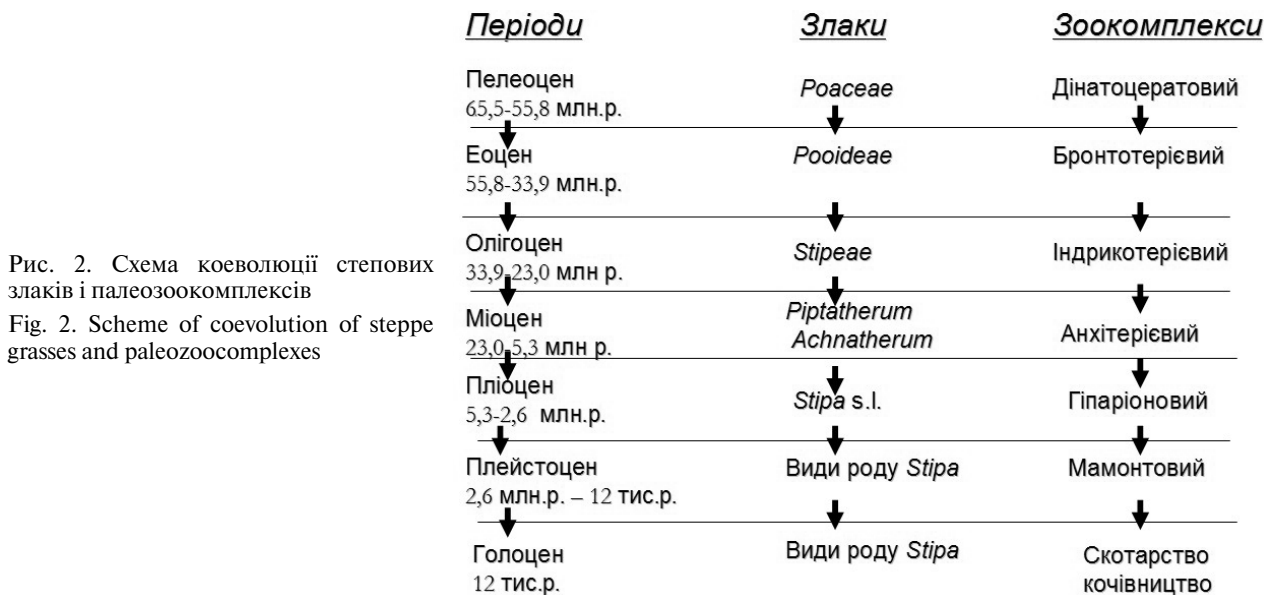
Рис. 2. Схема коеволюції степових злаків і палеозоокомплексів

Fig. 2. Scheme of coevolution of steppe grasses and paleozoocomplexes

| Періоди | Злаки | Зоокомплекси |
|---|---|---|
| Пелеоцен 65,5-55,8 млн.р. | *Poaceae* | Дінатоцератовий |
| Еоцен 55,8-33,9 млн.р. | *Pooideae* | Бронтотерієвий |
| Олігоцен 33,9-23,0 млн р. | *Stipeae* | Індрикотерієвий |
| Міоцен 23,0-5,3 млн р. | *Piptatherum* *Achnatherum* | Анхітерієвий |
| Пліоцен 5,3-2,6 млн.р. | *Stipa* s.l. | Гіпаріоновий |
| Плейстоцен 2,6 млн.р. – 12 тис.р. | Види роду *Stipa* | Мамонтовий |
| Голоцен 12 тис.р. | Види роду *Stipa* | Скотарство кочівництво |